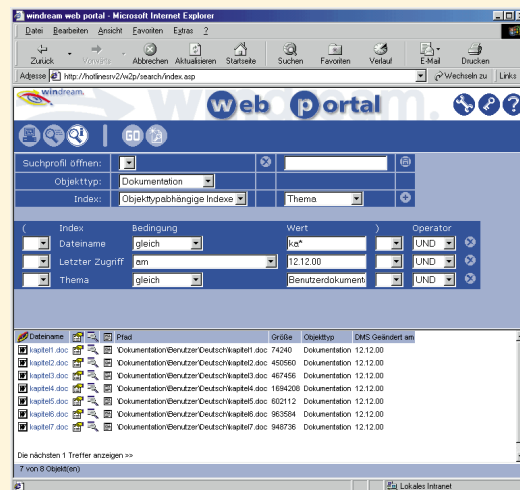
windream web portal - Microsoft Internet Explorer

Datei Bearbeiten Ansicht Favoriten Extras ?

Zurück Vorwärts Abbrechen Aktualisieren Startseite Suchen Favoriten Verlauf E-Mail Drucken

Adresse http://hotlinesrv2/w2p/search/index.asp Wechseln zu Links

windream

web portal

GO

Suchprofil öffnen:

Objekttyp: Dokumentation

Index: Objekttypabhängige Indexe Thema

| ( | Index | Bedingung | Wert | ) | Operator |
|---|---|---|---|---|---|
| | Dateiname | gleich | ka* | | UND |
| | Letzter Zugriff | am | 12.12.00 | | UND |
| | Thema | gleich | Benutzerdokument | | UND |

| Dateiname | Pfad | Größe | Objekttyp | DMS Geändert am |
|---|---|---|---|---|
| kapitel1.doc | \Dokumentation\Benutzer\Deutsch\kapitel1.doc | 74240 | Dokumentation | 12.12.00 |
| kapitel2.doc | \Dokumentation\Benutzer\Deutsch\kapitel2.doc | 450560 | Dokumentation | 12.12.00 |
| kapitel3.doc | \Dokumentation\Benutzer\Deutsch\kapitel3.doc | 467456 | Dokumentation | 12.12.00 |
| kapitel4.doc | \Dokumentation\Benutzer\Deutsch\kapitel4.doc | 1694208 | Dokumentation | 12.12.00 |
| kapitel5.doc | \Dokumentation\Benutzer\Deutsch\kapitel5.doc | 602112 | Dokumentation | 12.12.00 |
| kapitel6.doc | \Dokumentation\Benutzer\Deutsch\kapitel6.doc | 963584 | Dokumentation | 12.12.00 |
| kapitel7.doc | \Dokumentation\Benutzer\Deutsch\kapitel7.doc | 948736 | Dokumentation | 12.12.00 |

Die nächsten 1 Treffer anzeigen >>

7 von 8 Objekt(en)

Lokales Intranet